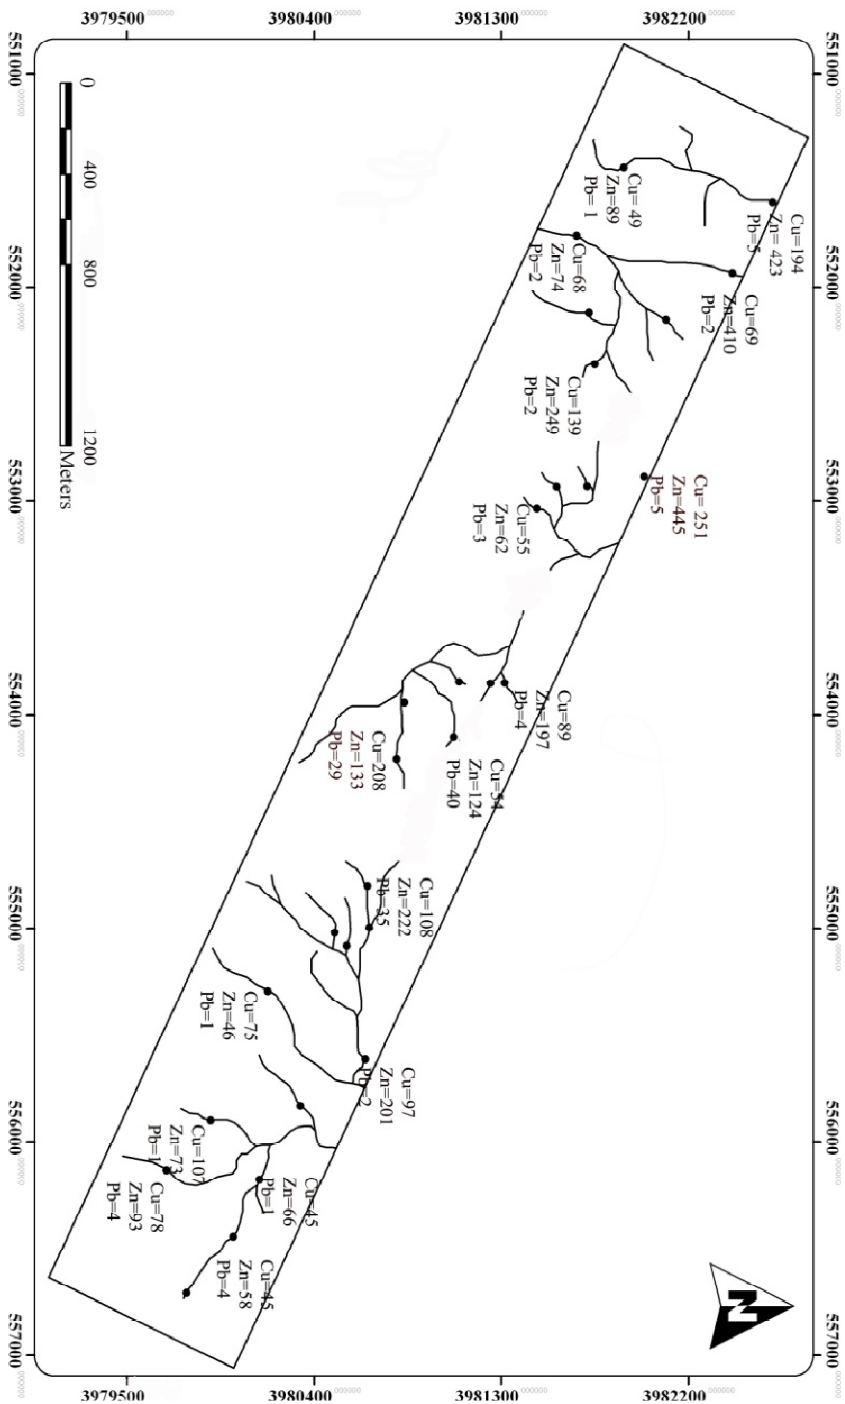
3979500 3980400 3981300 3982200

551000 552000 553000 554000 555000 556000 557000

0 400 800 1200 Meters

Cu=194
Zn= 423
Pb=5

Cu= 49
Zn=89
Pb= 1

Cu=69
Zn=410
Pb=2

Cu=68
Zn=74
Pb=2

Cu=139
Zn=249
Pb=2

Cu= 251
Zn=445
Pb=5

Cu=55
Zn=62
Pb=3

Cu=89
Zn=197
Pb=4

Cu=54
Zn=124
Pb=40

Cu=208
Zn=133
Pb=29

Cu=108
Zn=222
Pb=35

Cu=75
Zn=46
Pb=1

Cu=97
Zn=201
Pb=2

Cu=107
Zn=73
Pb=1

Cu=45
Zn=66
Pb=1

Cu=78
Zn=93
Pb=4

Cu=45
Zn=58
Pb=4

N

3979500 3980400 3981300 3982200